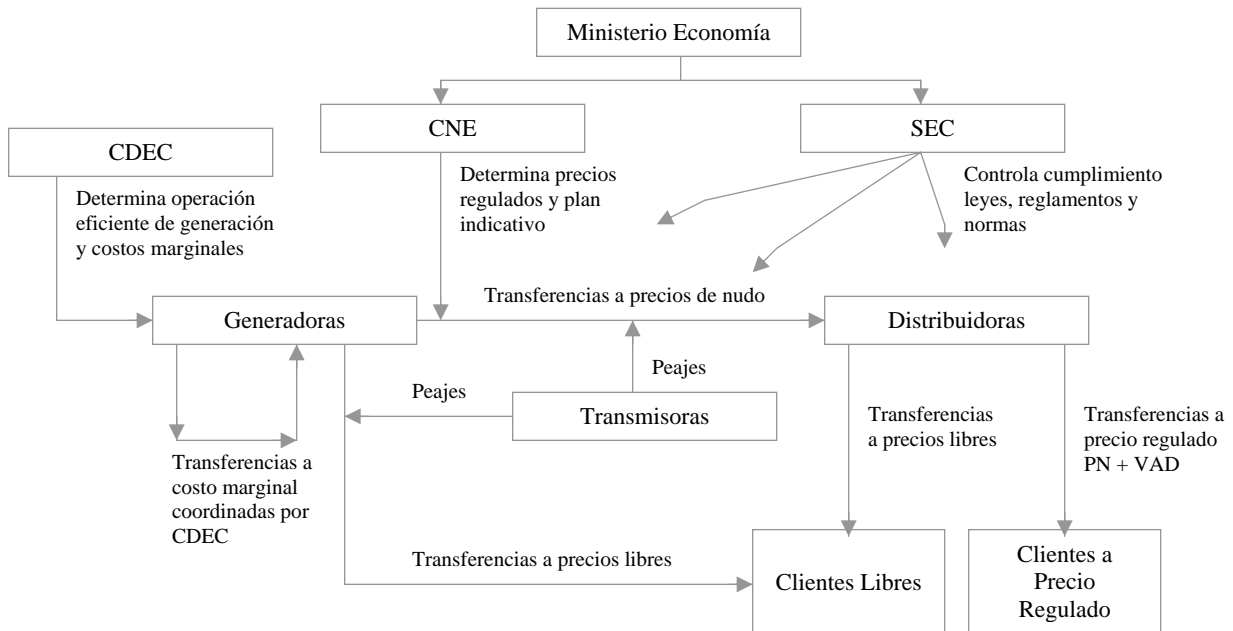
Ministerio Economía

CNE

SEC

CDEC

Determina operación eficiente de generación y costos marginales

Determina precios regulados y plan indicativo

Controla cumplimiento leyes, reglamentos y normas

Transferencias a precios de nudo

Generadoras

Distribuidoras

Peajes

Peajes

Transmisoras

Transferencias a precios libres

Transferencias a precio regulado PN + VAD

Transferencias a costo marginal coordinadas por CDEC

Transferencias a precios libres

Clientes Libres

Clientes a Precio Regulado